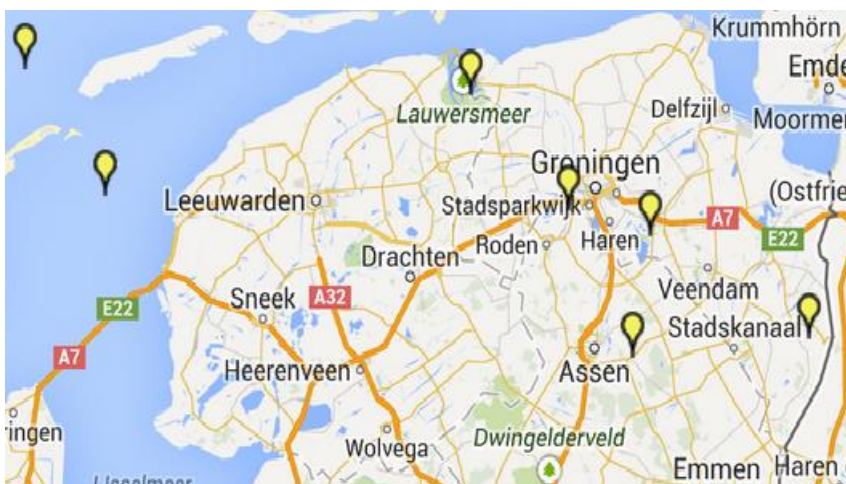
Krummhörn
Emde
Lauwersmeer
Delfzijl
Moormer
Groningen
Leeuwarden
Stadsparkwijk
(Ostfrie
Haren
A7
Roden
E22
Drachten
Veendam
Sneek
A32
Stadskanaal
E22
A7
Heerenveen
Assen
ringen
Dwingelderveld
Wolvega
Emmen
Haren
IJsselmeer